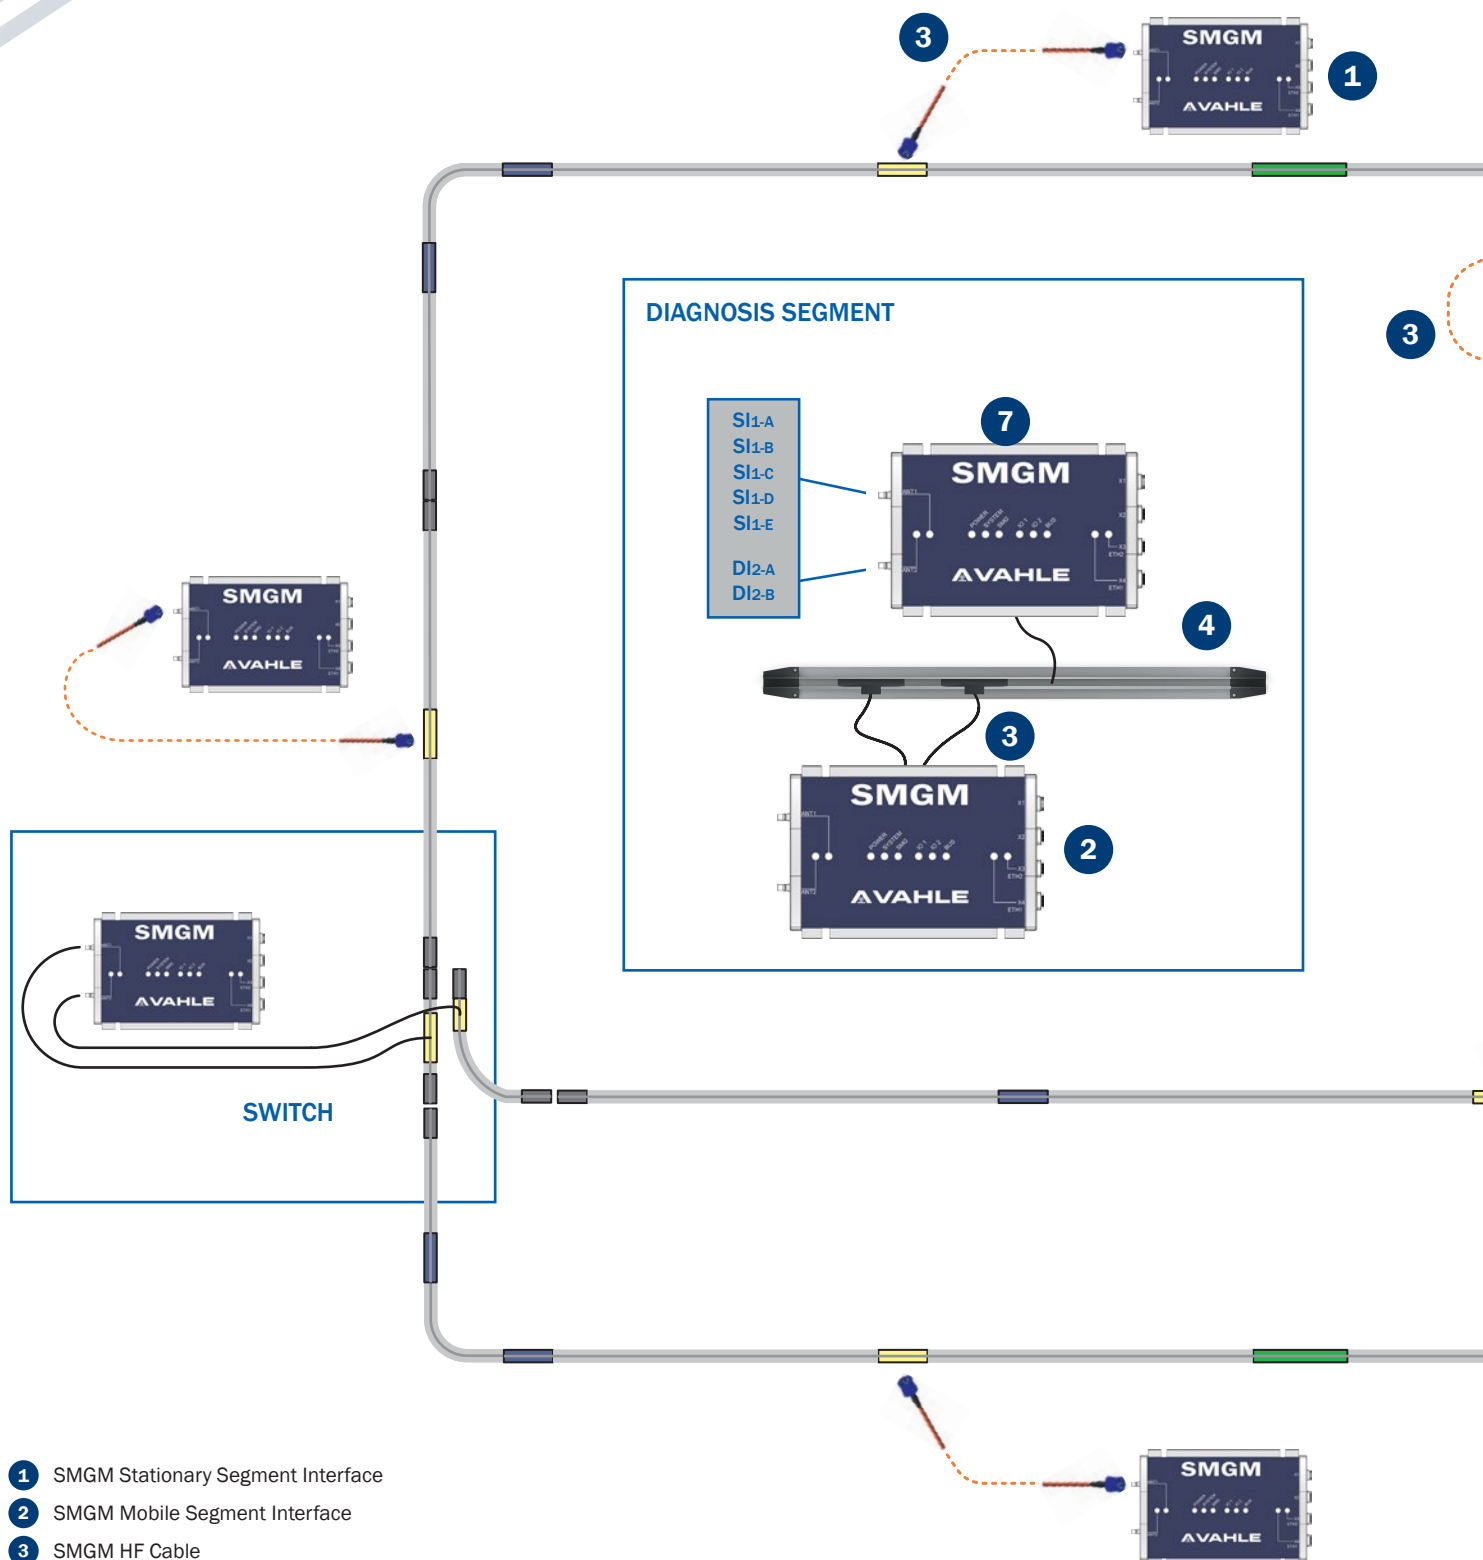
3

SMGM
AVAHLE

1

3

DIAGNOSIS SEGMENT

SI1-A
SI1-B
SI1-C
SI1-D
SI1-E

DI2-A
DI2-B

7

SMGM
AVAHLE

SMGM
AVAHLE

4

3

SMGM
AVAHLE

2

SMGM
AVAHLE

SWITCH

SMGM
AVAHLE

1 SMGM Stationary Segment Interface
2 SMGM Mobile Segment Interface
3 SMGM HF Cable